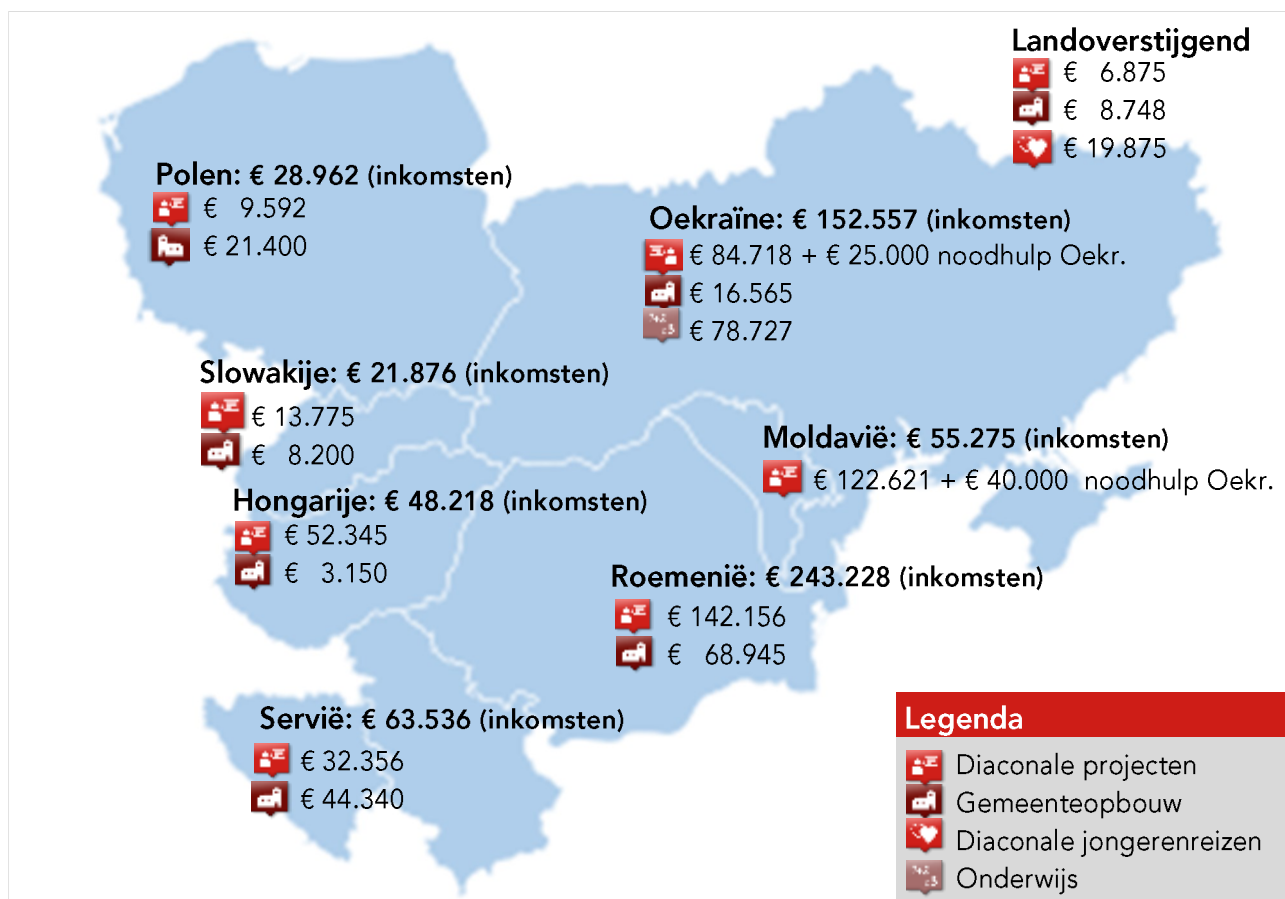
Landoverstijgend
€ 6.875
€ 8.748
€ 19.875

Polen: € 28.962 (inkomsten)
€ 9.592
€ 21.400

Oekraïne: € 152.557 (inkomsten)
€ 84.718 + € 25.000 noodhulp Oekr.
€ 16.565
€ 78.727

Slowakije: € 21.876 (inkomsten)
€ 13.775
€ 8.200

Moldavië: € 55.275 (inkomsten)
€ 122.621 + € 40.000 noodhulp Oekr.

Hongarije: € 48.218 (inkomsten)
€ 52.345
€ 3.150

Roemenië: € 243.228 (inkomsten)
€ 142.156
€ 68.945

Servië: € 63.536 (inkomsten)
€ 32.356
€ 44.340

Legenda
Diaconale projecten
Gemeenteopbouw
Diaconale jongerenreizen
Onderwijs